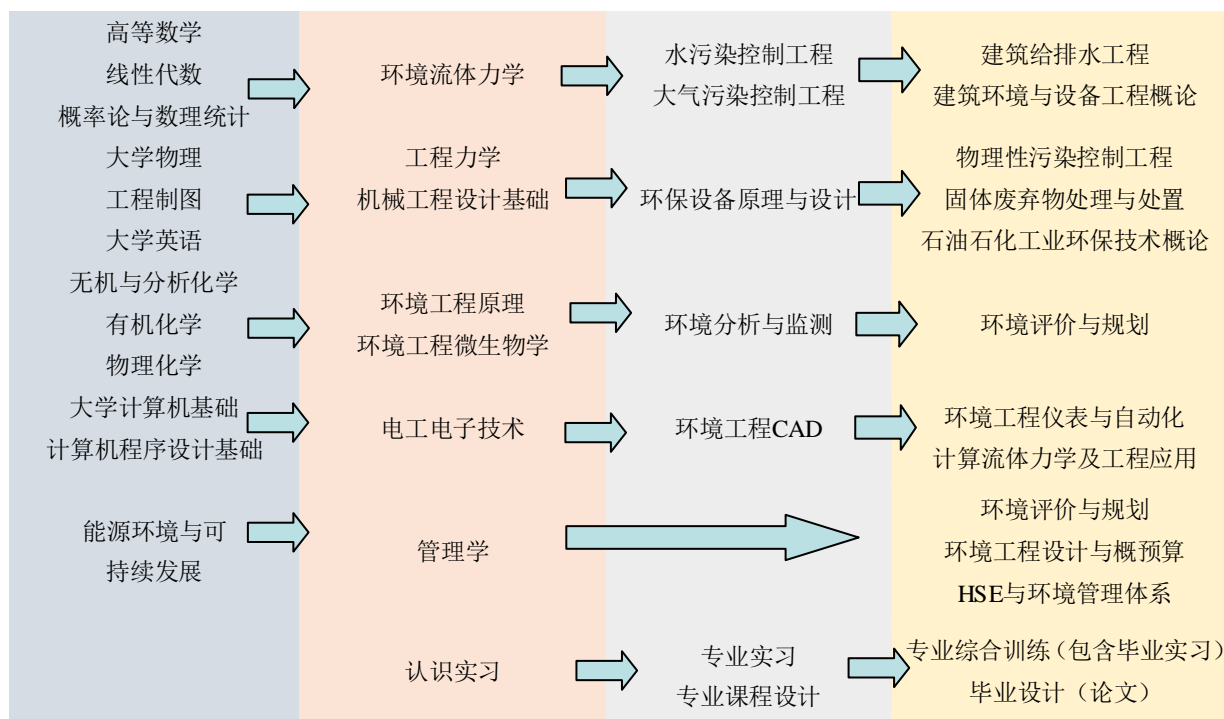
高等数学
线性代数
概率论与数理统计

环境流体力学

水污染控制工程
大气污染控制工程

建筑给排水工程
建筑环境与设备工程概论

大学物理
工程制图
大学英语

工程力学
机械工程设计基础

环保设备原理与设计

物理性污染控制工程
固体废弃物处理与处置
石油石化工业环保技术概论

无机与分析化学
有机化学
物理化学

环境工程原理
环境工程微生物学

环境分析与监测

环境评价与规划

大学计算机基础
计算机程序设计基础

电工电子技术

环境工程CAD

环境工程仪表与自动化
计算流体力学及工程应用

能源环境与可持续发展

管理学

环境评价与规划
环境工程设计与概预算
HSE与环境管理体系

认识实习

专业实习
专业课程设计

专业综合训练（包含毕业实习）
毕业设计（论文）